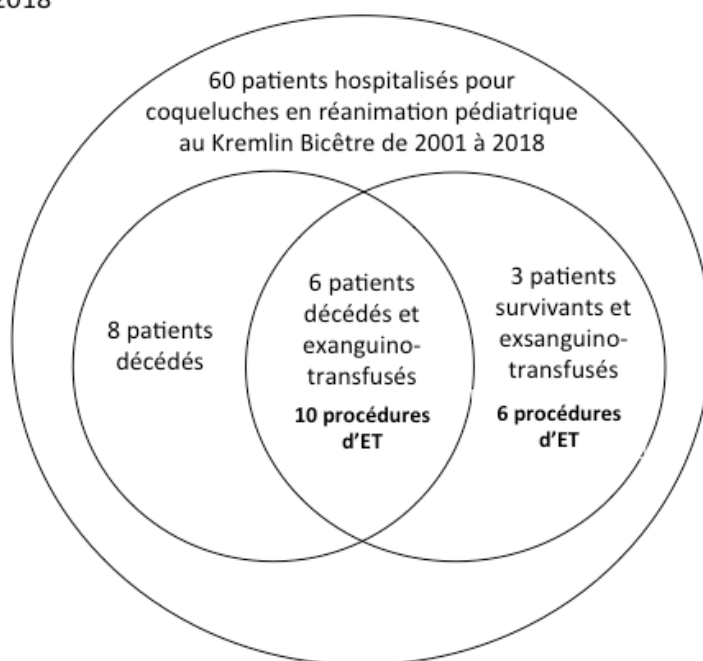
2018

60 patients hospitalisés pour coqueluches en réanimation pédiatrique au Kremlin Bicêtre de 2001 à 2018

8 patients décédés

6 patients décédés et exanguino-transfusés

10 procédures d'ET

3 patients survivants et exsanguino-transfusés

6 procédures d'ET